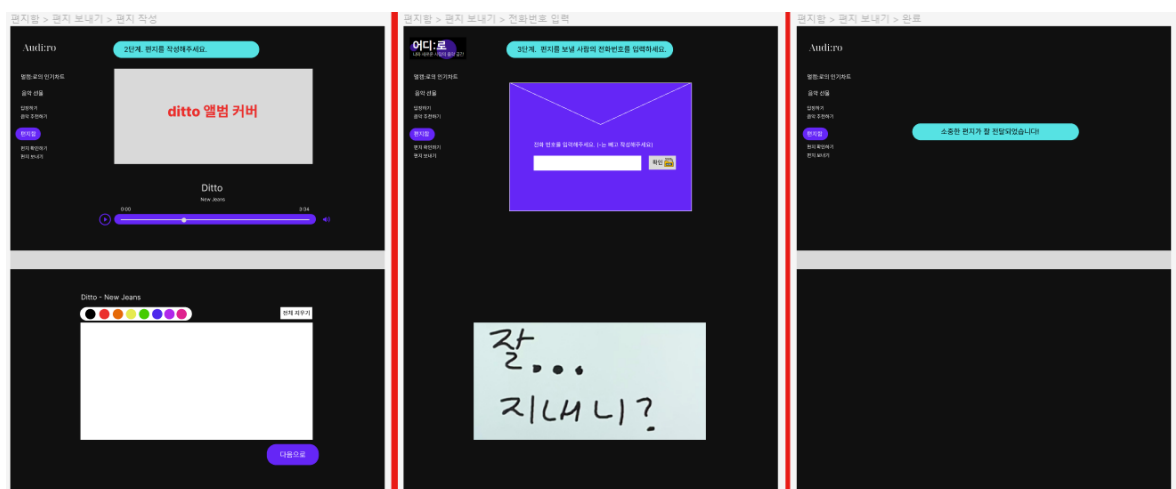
편지함 > 편지 보내기 > 편지 작성

Audi:ro

2단계. 편지를 작성해주세요.

멜팅:로의 인기차트

음악 선물

입장하기
음악 추천하기

편지함

편지 확인하기
편지 보내기

ditto 앨범 커버

Ditto
New Jeans

0:00
3:04

Ditto - New Jeans

전체 지우기

다음으로

편지함 > 편지 보내기 > 전화번호 입력

어디:로

3단계. 편지를 보낼 사람의 전화번호를 입력해주세요.

멜팅:로의 인기차트

음악 선물

입장하기
음악 추천하기

편지함

편지 확인하기
편지 보내기

전화 번호를 입력해주세요. (-는 빼고 작성해주세요)

확인

잘...
지내니?

편지함 > 편지 보내기 > 완료

Audi:ro

멜팅:로의 인기차트

음악 선물

입장하기
음악 추천하기

편지함

편지 확인하기
편지 보내기

소중한 편지가 잘 전달되었습니다!